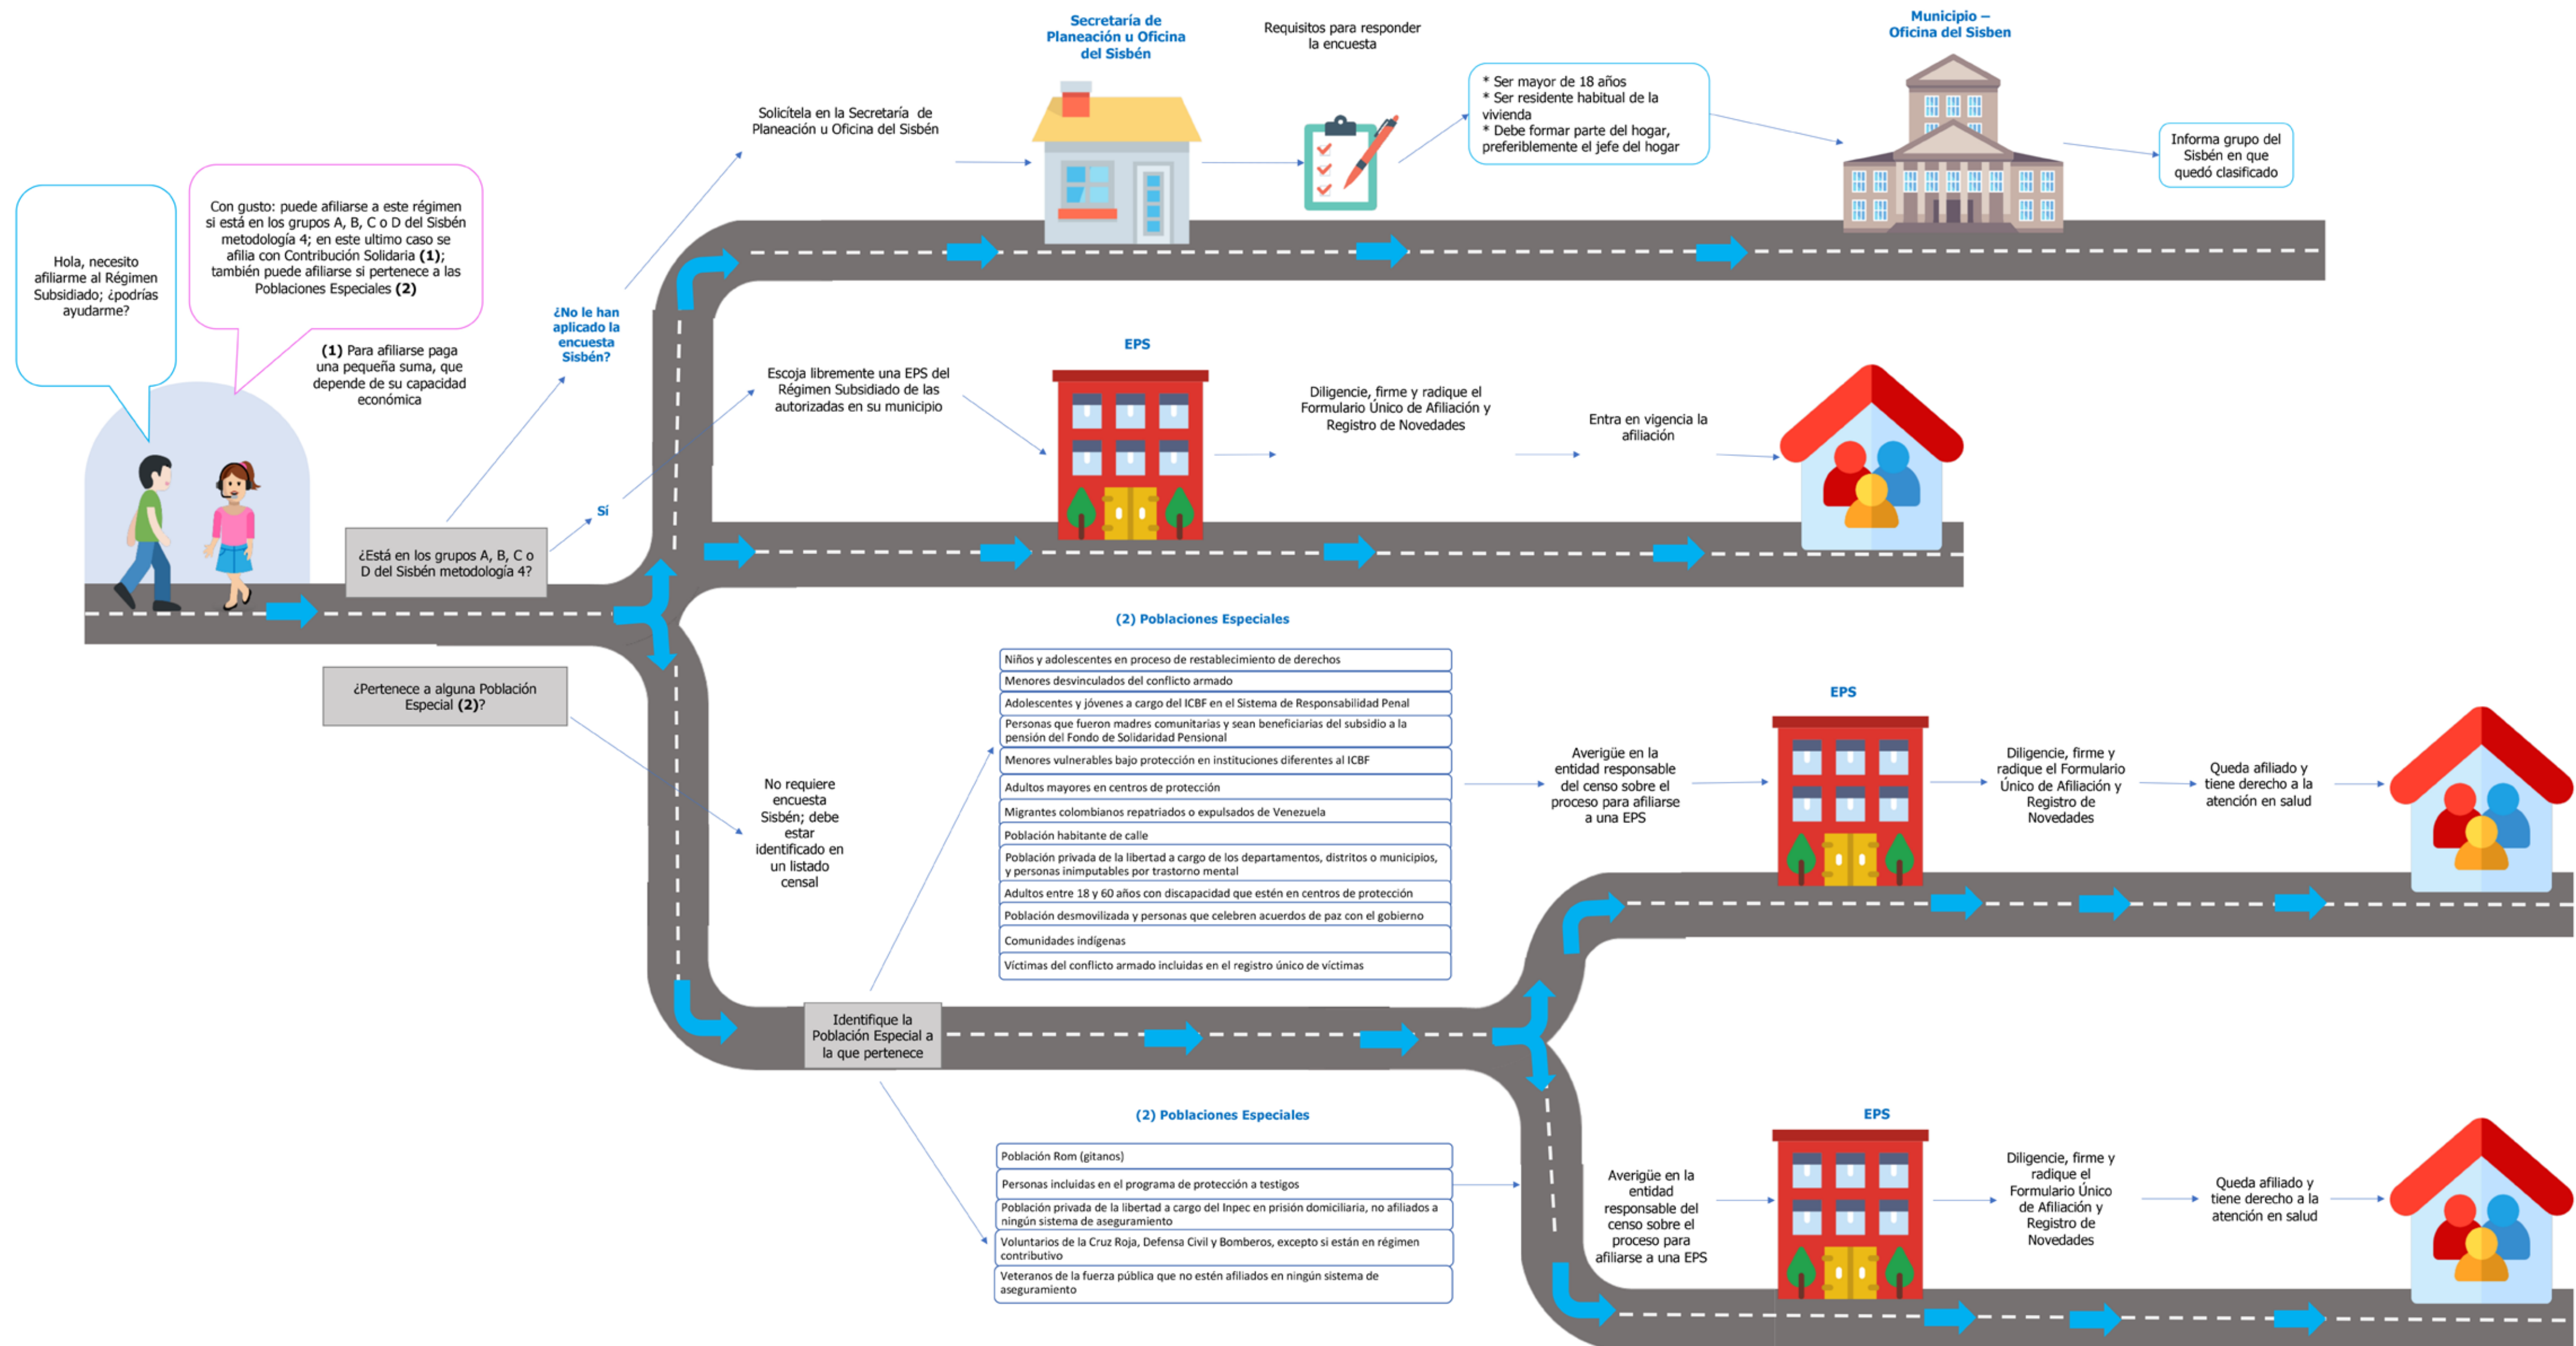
Hola, necesito afiliarme al Régimen Subsidiado; ¿podrías ayudarme?

Con gusto: puede afiliarse a este régimen si está en los grupos A, B, C o D del Sisbén metodología 4; en este ultimo caso se afilia con Contribución Solidaria **(1)**; también puede afiliarse si pertenece a las Poblaciones Especiales **(2)**

**(1)** Para afiliarse paga una pequeña suma, que depende de su capacidad económica

¿Está en los grupos A, B, C o D del Sisbén metodología 4?

¿No le han aplicado la encuesta Sisbén?

Sí

Solicítela en la Secretaría de Planeación u Oficina del Sisbén

Secretaría de Planeación u Oficina del Sisbén

Requisitos para responder la encuesta

* Ser mayor de 18 años
* Ser residente habitual de la vivienda
* Debe formar parte del hogar, preferiblemente el jefe del hogar

Municipio – Oficina del Sisben

Informa grupo del Sisbén en que quedó clasificado

Escoja libremente una EPS del Régimen Subsidiado de las autorizadas en su municipio

EPS

Diligencie, firme y radique el Formulario Único de Afiliación y Registro de Novedades

Entra en vigencia la afiliación

¿Pertenece a alguna Población Especial **(2)**?

No requiere encuesta Sisbén; debe estar identificado en un listado censal

(2) Poblaciones Especiales

Niños y adolescentes en proceso de restablecimiento de derechos
Menores desvinculados del conflicto armado
Adolescentes y jóvenes a cargo del ICBF en el Sistema de Responsabilidad Penal
Personas que fueron madres comunitarias y sean beneficiarias del subsidio a la pensión del Fondo de Solidaridad Pensional
Menores vulnerables bajo protección en instituciones diferentes al ICBF
Adultos mayores en centros de protección
Migrantes colombianos repatriados o expulsados de Venezuela
Población habitante de calle
Población privada de la libertad a cargo de los departamentos, distritos o municipios, y personas inimputables por trastorno mental
Adultos entre 18 y 60 años con discapacidad que estén en centros de protección
Población desmovilizada y personas que celebren acuerdos de paz con el gobierno
Comunidades indígenas
Víctimas del conflicto armado incluidas en el registro único de víctimas

Averigüe en la entidad responsable del censo sobre el proceso para afiliarse a una EPS

EPS

Diligencie, firme y radique el Formulario Único de Afiliación y Registro de Novedades

Queda afiliado y tiene derecho a la atención en salud

Identifique la Población Especial a la que pertenece

(2) Poblaciones Especiales

Población Rom (gitanos)
Personas incluidas en el programa de protección a testigos
Población privada de la libertad a cargo del Inpec en prisión domiciliaria, no afiliados a ningún sistema de aseguramiento
Voluntarios de la Cruz Roja, Defensa Civil y Bomberos, excepto si están en régimen contributivo
Veteranos de la fuerza pública que no estén afiliados en ningún sistema de aseguramiento

Averigüe en la entidad responsable del censo sobre el proceso para afiliarse a una EPS

EPS

Diligencie, firme y radique el Formulario Único de Afiliación y Registro de Novedades

Queda afiliado y tiene derecho a la atención en salud